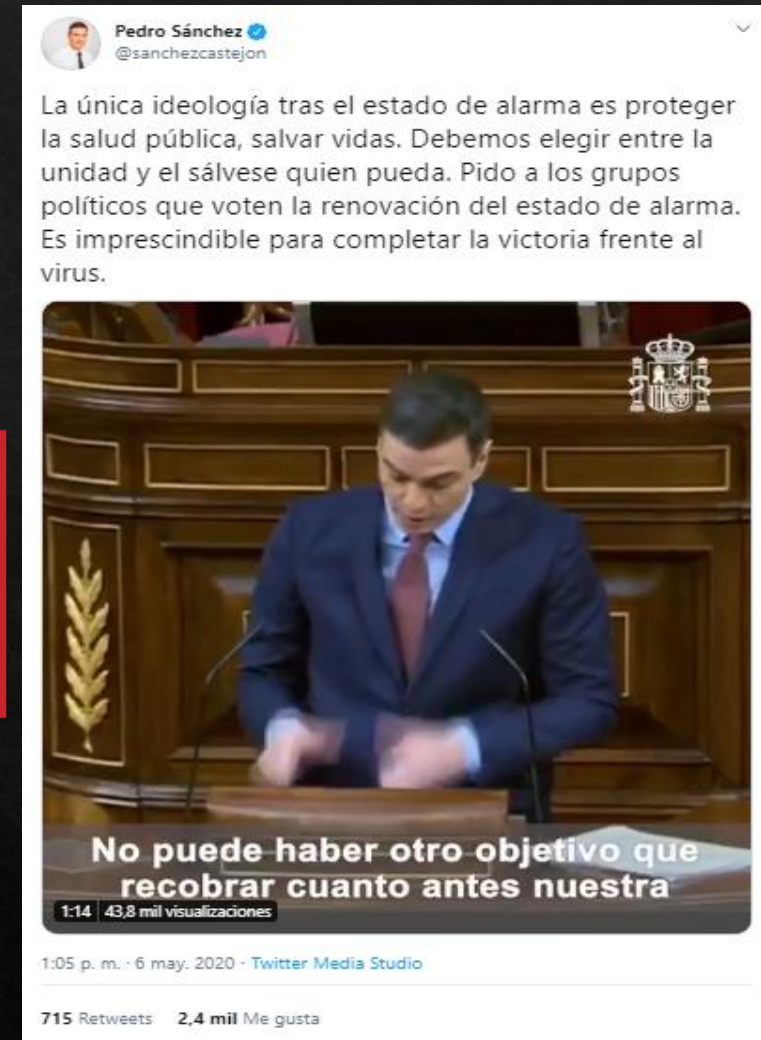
Pedro Sánchez
@sanchezcastejon

La única ideología tras el estado de alarma es proteger la salud pública, salvar vidas. Debemos elegir entre la unidad y el sálvese quien pueda. Pido a los grupos políticos que voten la renovación del estado de alarma. Es imprescindible para completar la victoria frente al virus.

No puede haber otro objetivo que recobrar cuanto antes nuestra

1:14 43,8 mil visualizaciones

1:05 p. m. · 6 may. 2020 · Twitter Media Studio

715 Retweets 2,4 mil Me gusta